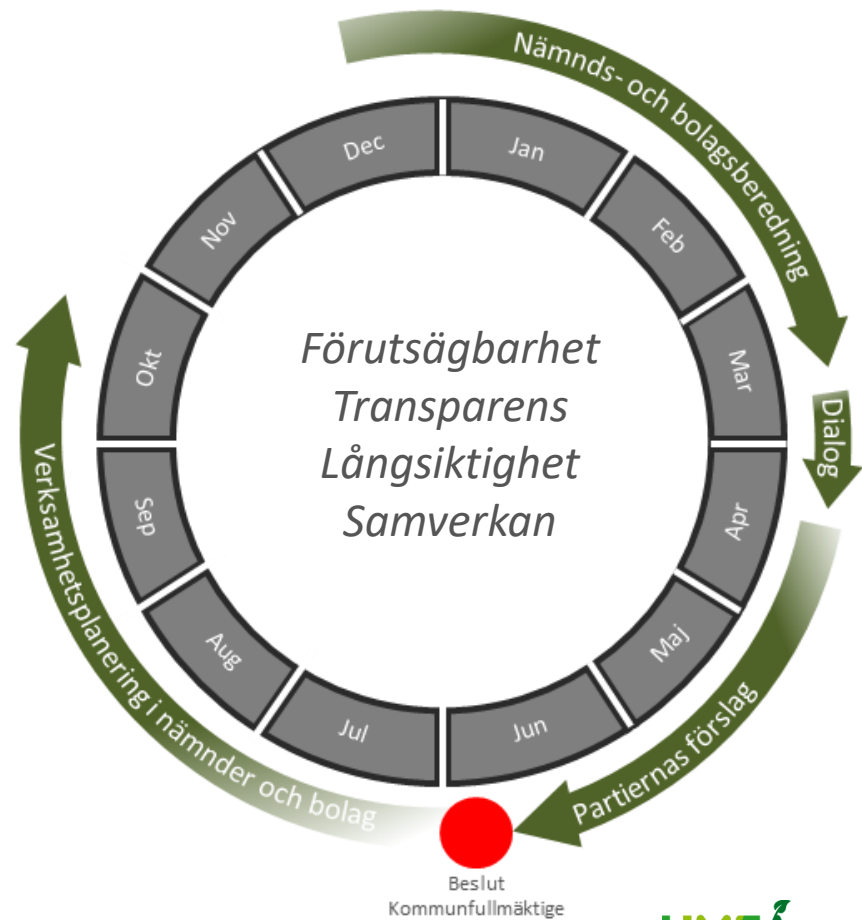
Nämnds- och bolagsberedning

Dec
Jan
Feb
Mar
Apr
Maj
Jun
Jul
Aug
Sep
Okt
Nov

Förutsägbarhet
Transparens
Långsiktighet
Samverkan

Dialog

Partiernas förslag

Verksamhetsplanering i nämnder och bolag

Beslut
Kommunfullmäktige